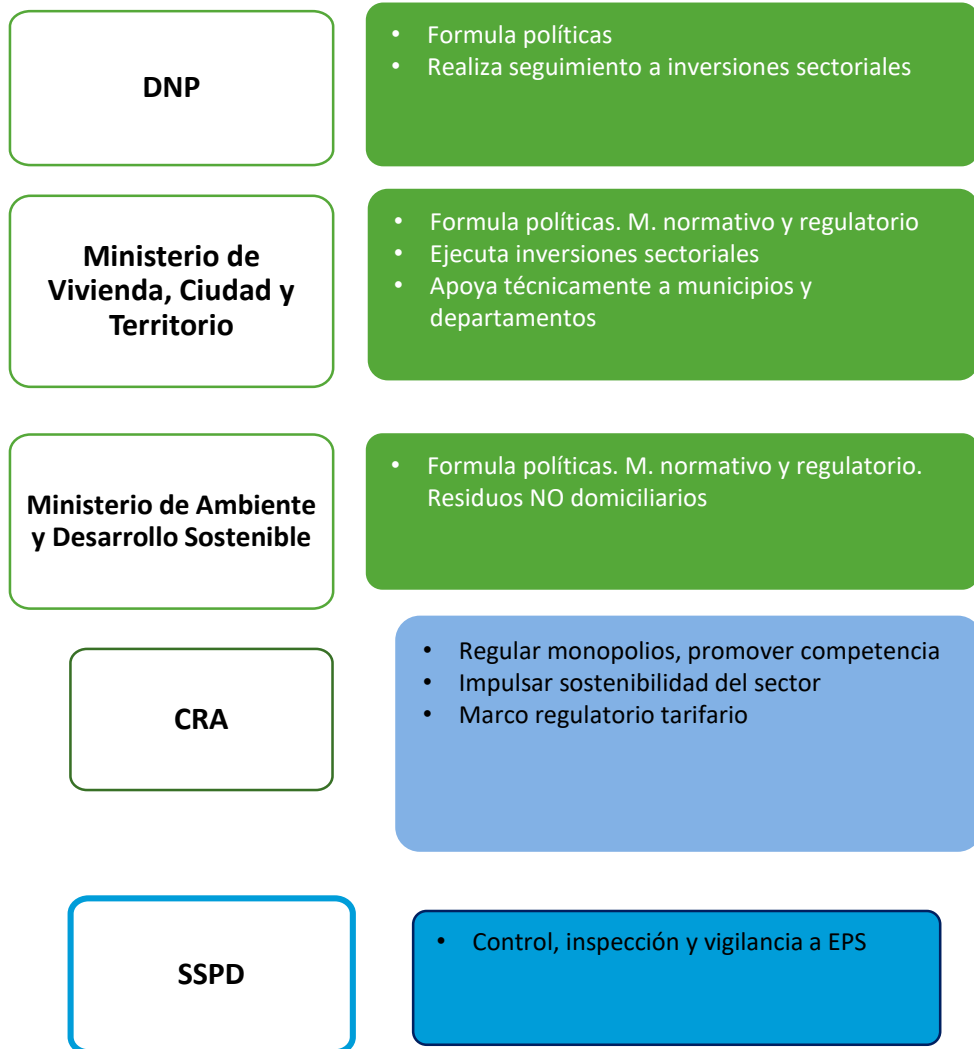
DNP

- Formula políticas
- Realiza seguimiento a inversiones sectoriales

Ministerio de Vivienda, Ciudad y Territorio

- Formula políticas. M. normativo y regulatorio
- Ejecuta inversiones sectoriales
- Apoya técnicamente a municipios y departamentos

Ministerio de Ambiente y Desarrollo Sostenible

- Formula políticas. M. normativo y regulatorio. Residuos NO domiciliarios

CRA

- Regular monopolios, promover competencia
- Impulsar sostenibilidad del sector
- Marco regulatorio tarifario

SSPD

- Control, inspección y vigilancia a EPS